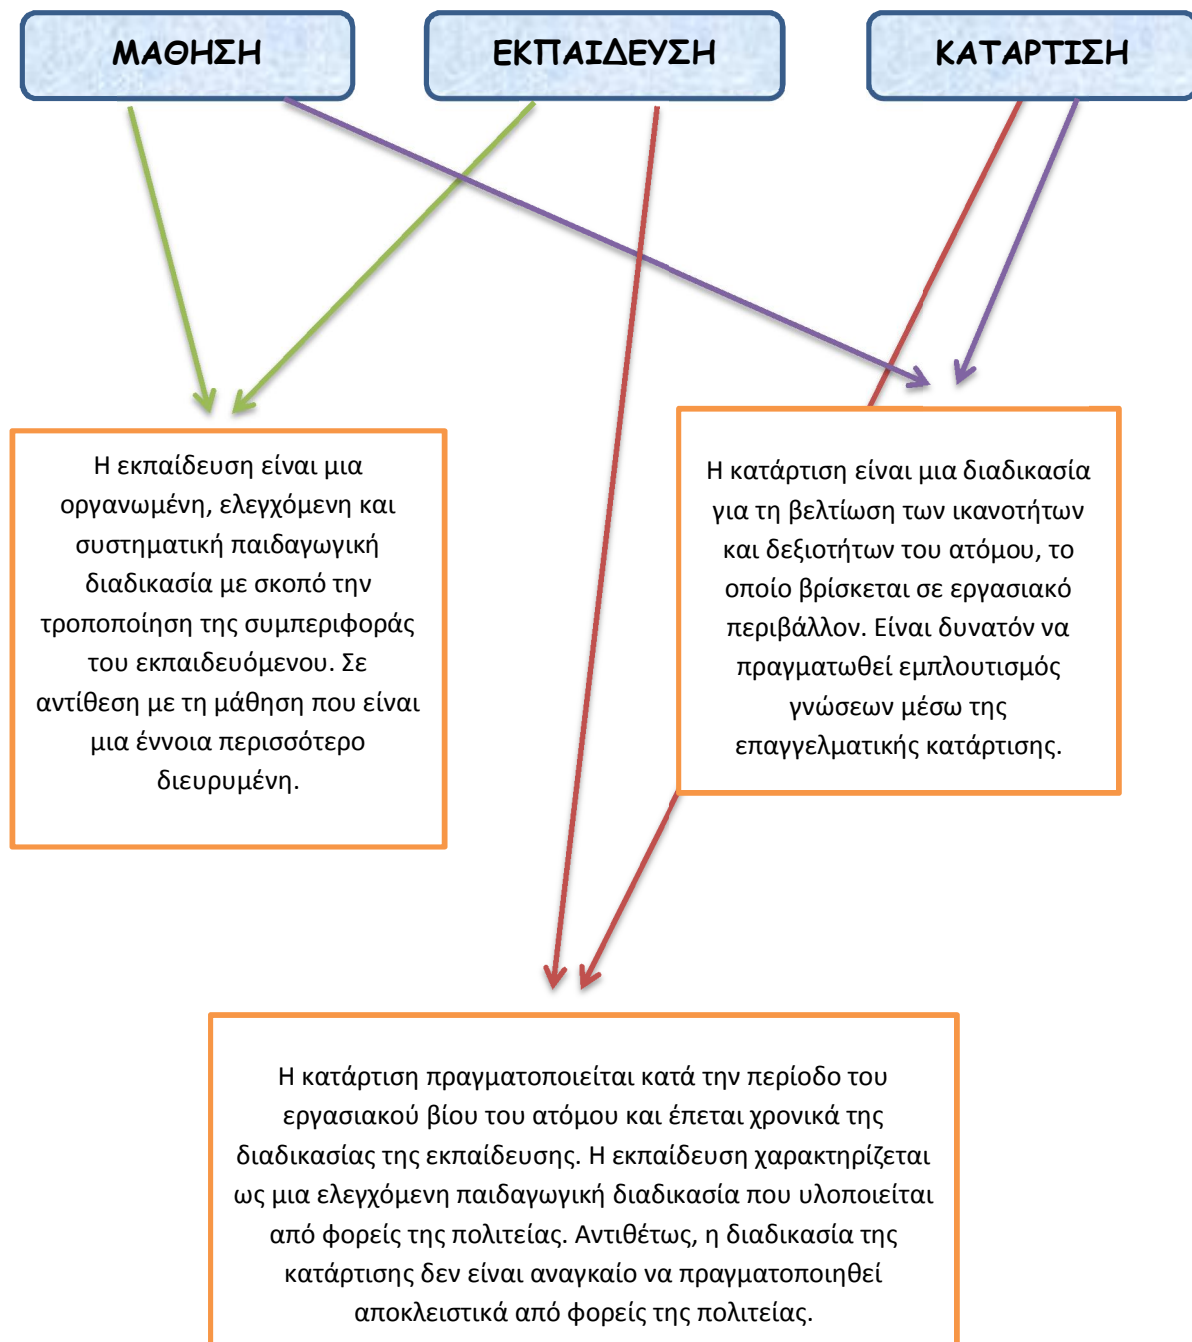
ΜΑΘΗΣΗ

ΕΚΠΑΙΔΕΥΣΗ

ΚΑΤΑΡΤΙΣΗ

Η εκπαίδευση είναι μια οργανωμένη, ελεγχόμενη και συστηματική παιδαγωγική διαδικασία με σκοπό την τροποποίηση της συμπεριφοράς του εκπαιδευόμενου. Σε αντίθεση με τη μάθηση που είναι μια έννοια περισσότερο διευρυμένη.

Η κατάρτιση είναι μια διαδικασία για τη βελτίωση των ικανοτήτων και δεξιοτήτων του ατόμου, το οποίο βρίσκεται σε εργασιακό περιβάλλον. Είναι δυνατόν να πραγματωθεί εμπλουτισμός γνώσεων μέσω της επαγγελματικής κατάρτισης.

Η κατάρτιση πραγματοποιείται κατά την περίοδο του εργασιακού βίου του ατόμου και έπεται χρονικά της διαδικασίας της εκπαίδευσης. Η εκπαίδευση χαρακτηρίζεται ως μια ελεγχόμενη παιδαγωγική διαδικασία που υλοποιείται από φορείς της πολιτείας. Αντιθέτως, η διαδικασία της κατάρτισης δεν είναι αναγκαίο να πραγματοποιηθεί αποκλειστικά από φορείς της πολιτείας.